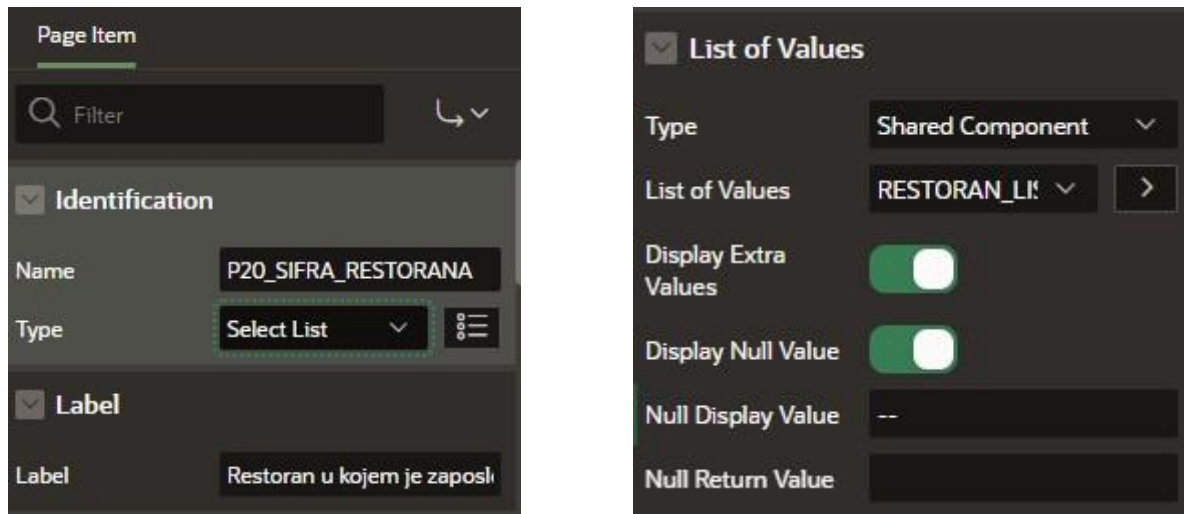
Page Item

Filter

Identification

Name P20_SIFRA_RESTORANA

Type Select List

Label

Label Restoran u kojem je zaposl

List of Values

Type Shared Component

List of Values RESTORAN_LI

Display Extra Values

Display Null Value

Null Display Value --

Null Return Value